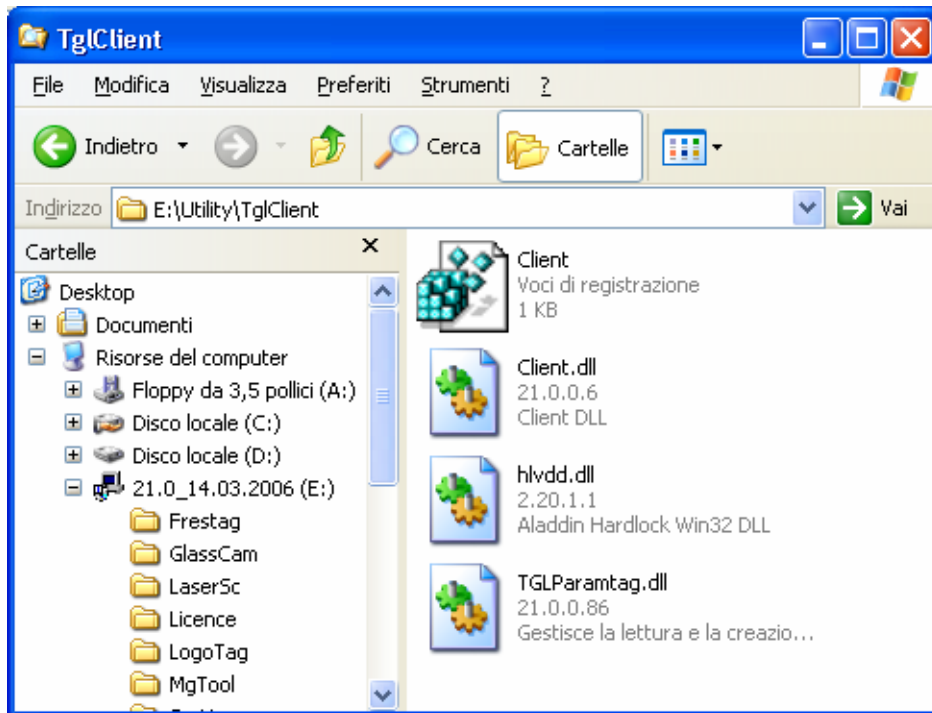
TglClient

File Modifica Visualizza Preferiti Strumenti ?

Indietro Cerca Cartelle

Indirizzo E:\Utility\TglClient Vai

Cartelle ×

Desktop
Documenti
Risorse del computer
Floppy da 3,5 pollici (A:)
Disco locale (C:)
Disco locale (D:)
21.0_14.03.2006 (E:)
Frestag
GlassCam
LaserSc
Licence
LogoTag
MgTool

Client
Voci di registrazione
1 KB

Client.dll
21.0.0.6
Client DLL

hlvdd.dll
2.20.1.1
Aladdin Hardlock Win32 DLL

TGLParamtag.dll
21.0.0.86
Gestisce la lettura e la creazio...